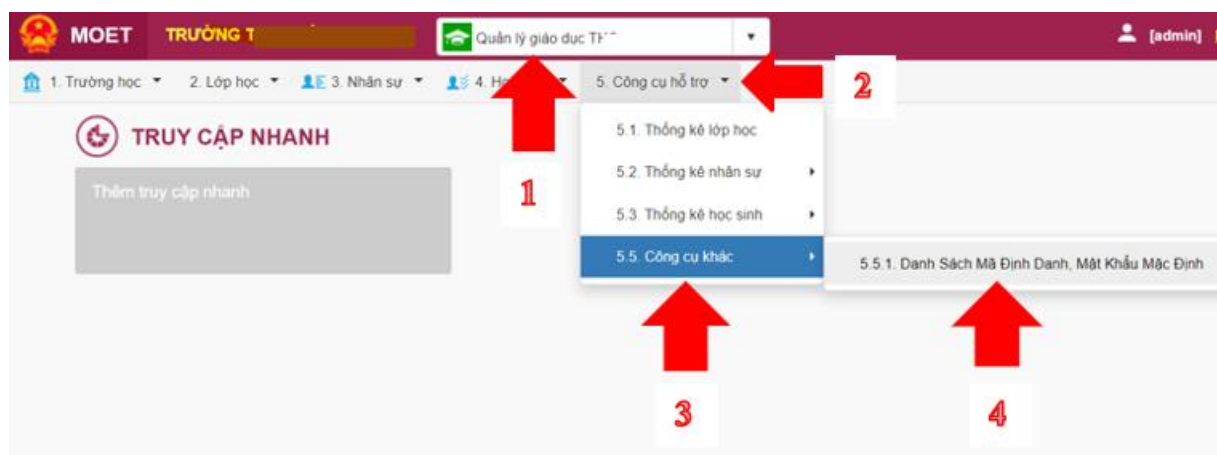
MOET TRƯỜNG T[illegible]

Quản lý giáo dục T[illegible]

[admin]

1. Trường học 2. Lớp học 3. Nhân sự 4. Ho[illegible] 5. Công cụ hỗ trợ

TRUY CẬP NHANH

Thêm truy cập nhanh

5.1. Thống kê lớp học

5.2. Thống kê nhân sự

5.3. Thống kê học sinh

5.5. Công cụ khác

5.5.1. Danh Sách Mã Định Danh, Mật Khẩu Mặc Định

1

2

3

4